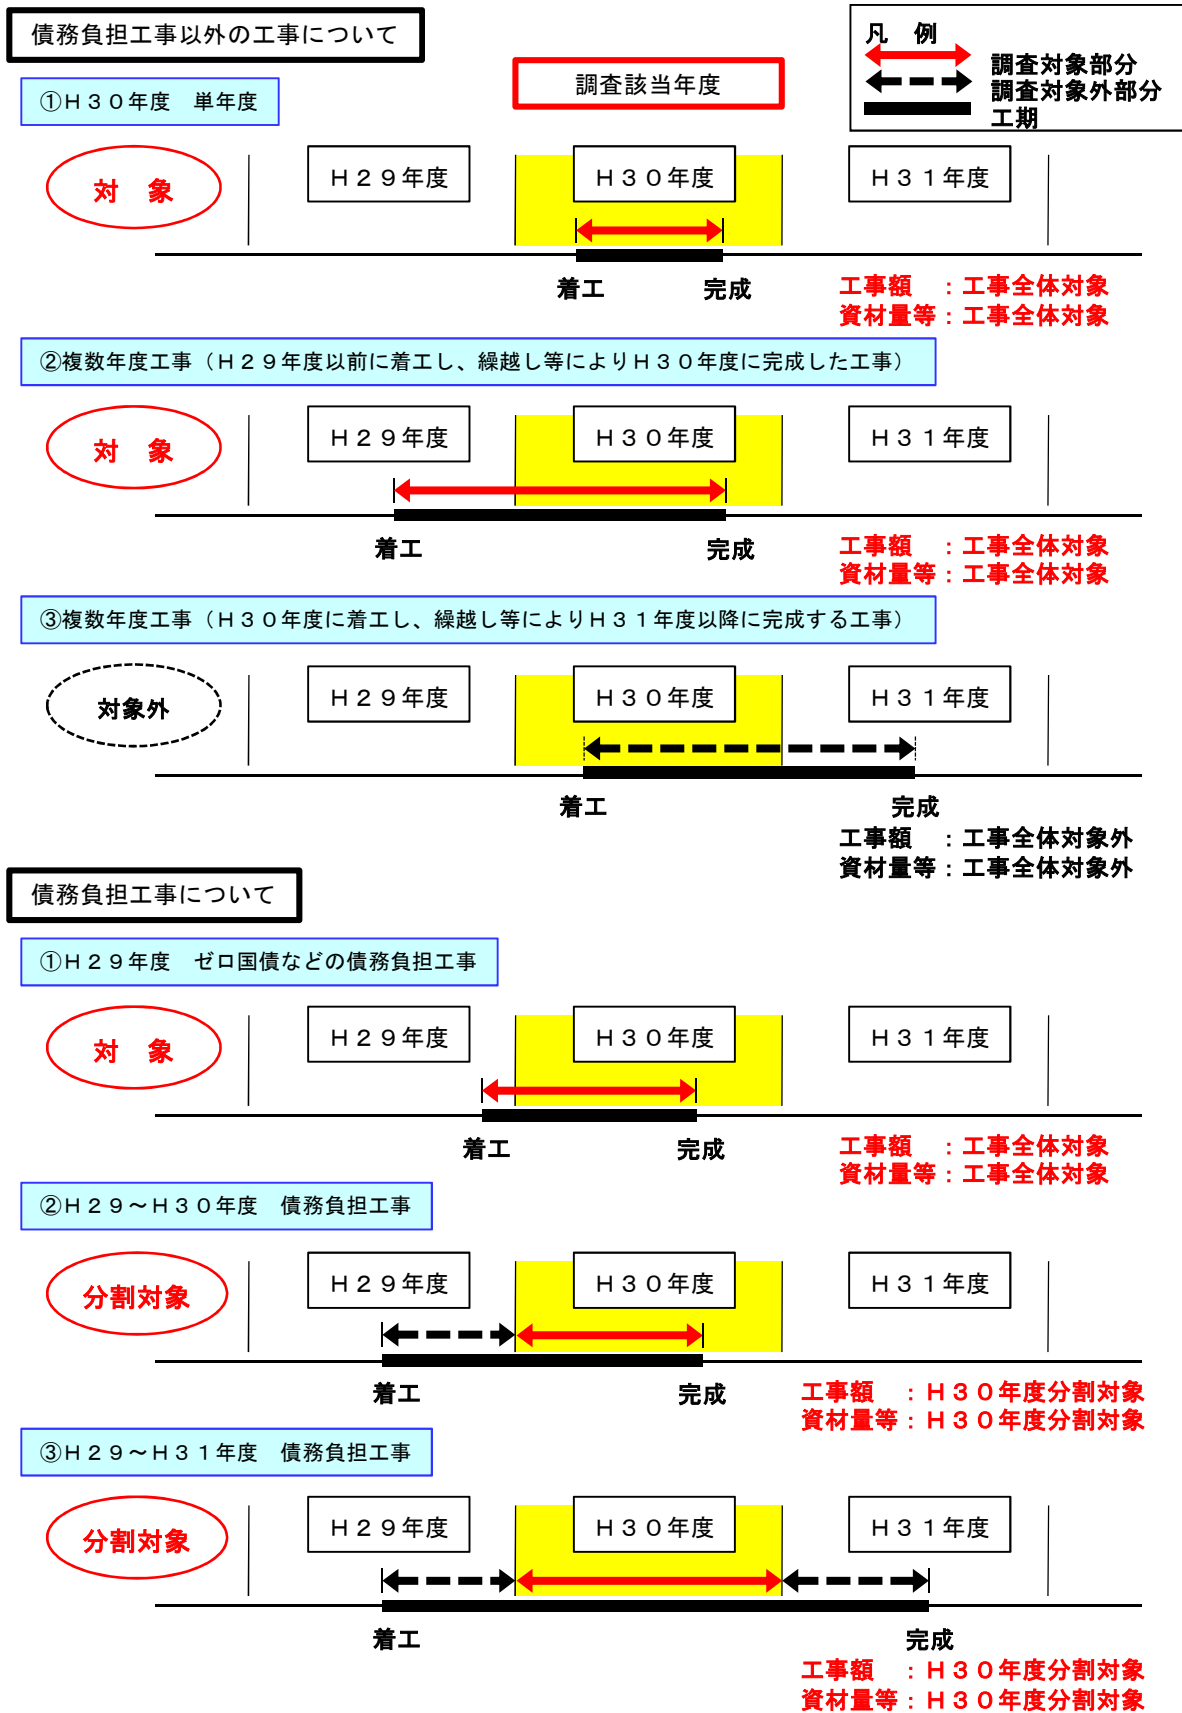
債務負担工事以外の工事について

調査該当年度

凡　例
調査対象部分
調査対象外部分
工期

①Ｈ３０年度　単年度

対　象

Ｈ２９年度　Ｈ３０年度　Ｈ３１年度

着工　完成

工事額　：工事全体対象
資材量等：工事全体対象

②複数年度工事（Ｈ２９年度以前に着工し、繰越し等によりＨ３０年度に完成した工事）

対　象

Ｈ２９年度　Ｈ３０年度　Ｈ３１年度

着工　完成

工事額　：工事全体対象
資材量等：工事全体対象

③複数年度工事（Ｈ３０年度に着工し、繰越し等によりＨ３１年度以降に完成する工事）

対象外

Ｈ２９年度　Ｈ３０年度　Ｈ３１年度

着工　完成

工事額　：工事全体対象外
資材量等：工事全体対象外

債務負担工事について

①Ｈ２９年度　ゼロ国債などの債務負担工事

対　象

Ｈ２９年度　Ｈ３０年度　Ｈ３１年度

着工　完成

工事額　：工事全体対象
資材量等：工事全体対象

②Ｈ２９～Ｈ３０年度　債務負担工事

分割対象

Ｈ２９年度　Ｈ３０年度　Ｈ３１年度

着工　完成

工事額　：Ｈ３０年度分割対象
資材量等：Ｈ３０年度分割対象

③Ｈ２９～Ｈ３１年度　債務負担工事

分割対象

Ｈ２９年度　Ｈ３０年度　Ｈ３１年度

着工　完成

工事額　：Ｈ３０年度分割対象
資材量等：Ｈ３０年度分割対象